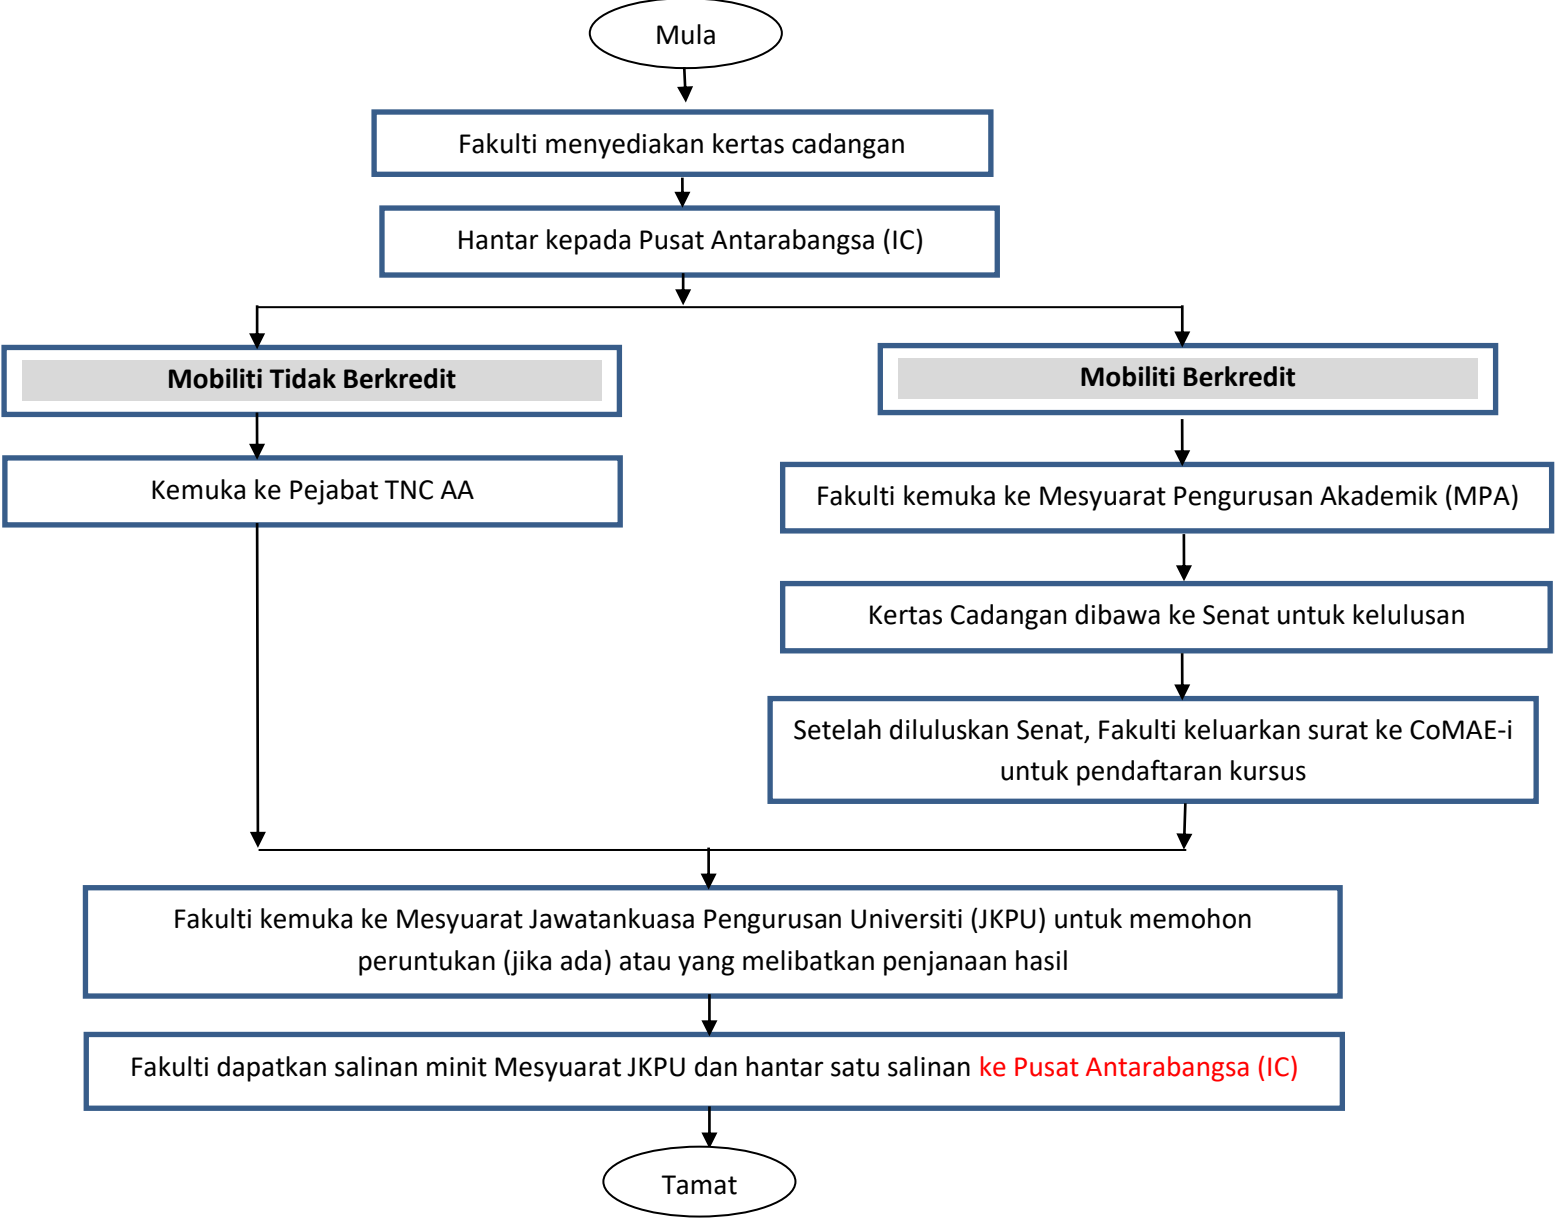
Mula

Fakulti menyediakan kertas cadangan

Hantar kepada Pusat Antarabangsa (IC)

Mobiliti Tidak Berkredit

Kemuka ke Pejabat TNC AA

Mobiliti Berkredit

Fakulti kemuka ke Mesyuarat Pengurusan Akademik (MPA)

Kertas Cadangan dibawa ke Senat untuk kelulusan

Setelah diluluskan Senat, Fakulti keluarkan surat ke CoMAE-i untuk pendaftaran kursus

Fakulti kemuka ke Mesyuarat Jawatankuasa Pengurusan Universiti (JKPU) untuk memohon peruntukan (jika ada) atau yang melibatkan penjanaan hasil

Fakulti dapatkan salinan minit Mesyuarat JKPU dan hantar satu salinan ke Pusat Antarabangsa (IC)

Tamat